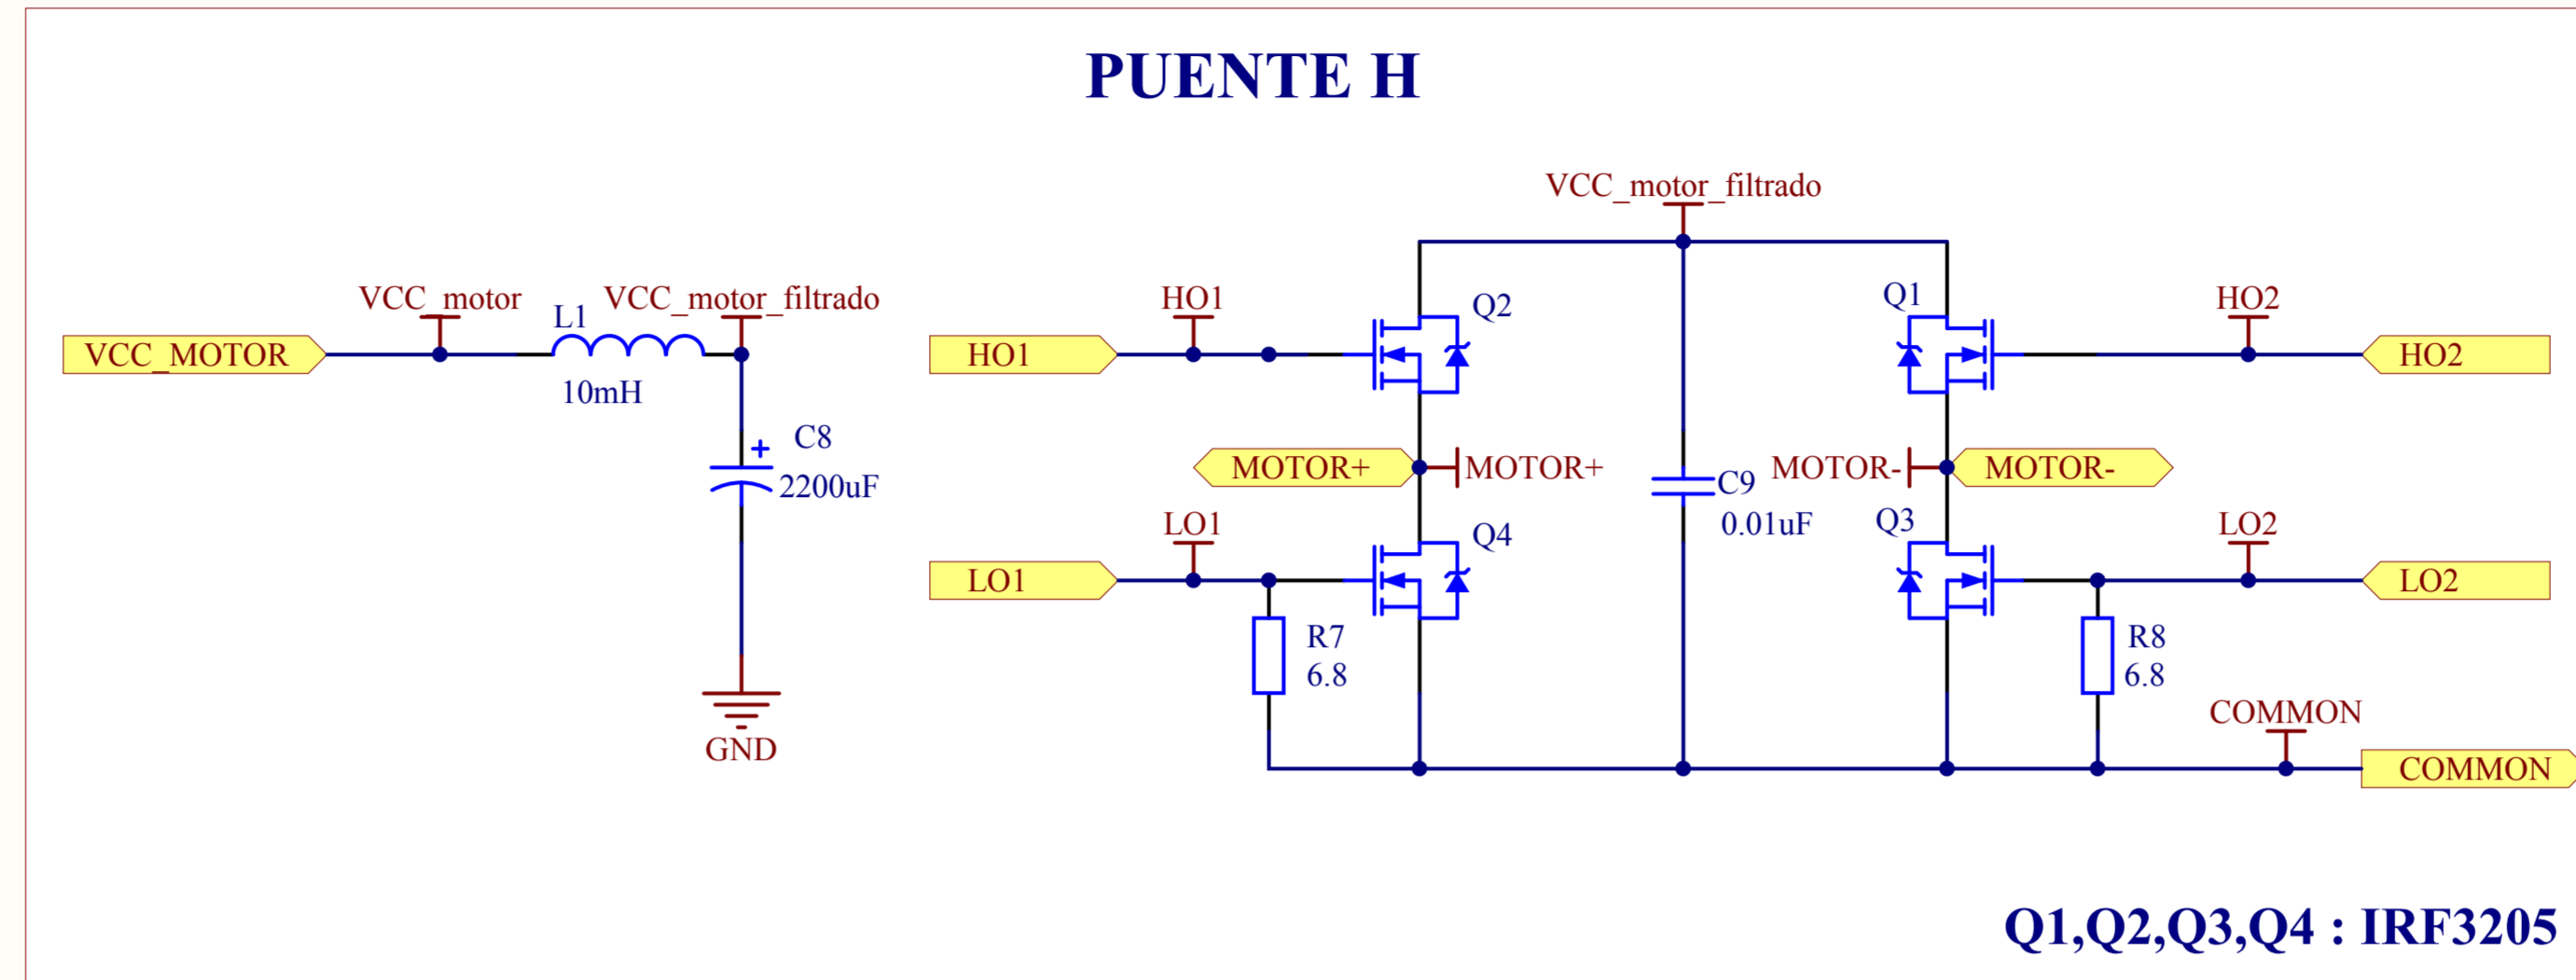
PUENTE H

VCC_MOTOR
VCC_motor
L1
10mH
VCC_motor_filtrado
C8
+
2200uF
GND

VCC_motor_filtrado

HO1
HO1
Q2
Q1
HO2
HO2

MOTOR+
MOTOR+
C9
0.01uF
MOTOR-
MOTOR-

LO1
LO1
Q4
R7
6.8
Q3
LO2
LO2
R8
6.8
COMMON
COMMON

Q1,Q2,Q3,Q4 : IRF3205